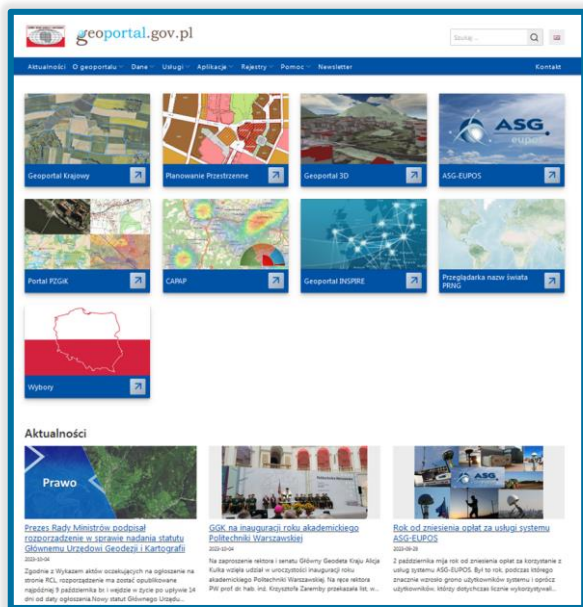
geoportal.gov.pl

Szukaj...

Aktualności O geoportalu Dane Usługi Aplikacje Rejestry Pomoc Newsletter Kontakt

Geoportal Krajowy

Planowanie Przestrzenne

Geoportal 3D

ASG-EUPOS

ASG eupos

Portal PZGiK

CAPAP

Geoportal INSPIRE

Przeglądarka nazw świata PRNG

Wybory

Aktualności

Prawo

Prezes Rady Ministrów podpisał rozporządzenie w sprawie nadania statutu Głównemu Urzędowi Geodezji i Kartografii

2023-10-04

Zgodnie z Wykazem aktów oczekujących na ogłoszenie na stronie RCL, rozporządzenie ma zostać opublikowane najpóźniej 9 października br. i wejdzie w życie po upływie 14 dni od daty ogłoszenia. Nowy statut Głównego Urzędu...

GGK na inauguracji roku akademickiego Politechniki Warszawskiej

2023-10-04

Na zaproszenie rektora i senatu Główny Geodeta Kraju Alicja Kulka wzięła udział w uroczystości inauguracji roku akademickiego Politechniki Warszawskiej. Na ręce rektora PW prof. dr hab. inż. Krzysztofa Zaremby przekazała list w...

Rok od zniesienia opłat za usługi systemu ASG-EUPOS

2023-09-28

2 października mija rok od zniesienia opłat za korzystanie z usług systemu ASG-EUPOS. Był to rok, podczas którego znacznie wzrosło grono użytkowników systemu i oprócz użytkowników, którzy dotychczas licznie wykorzystywali...